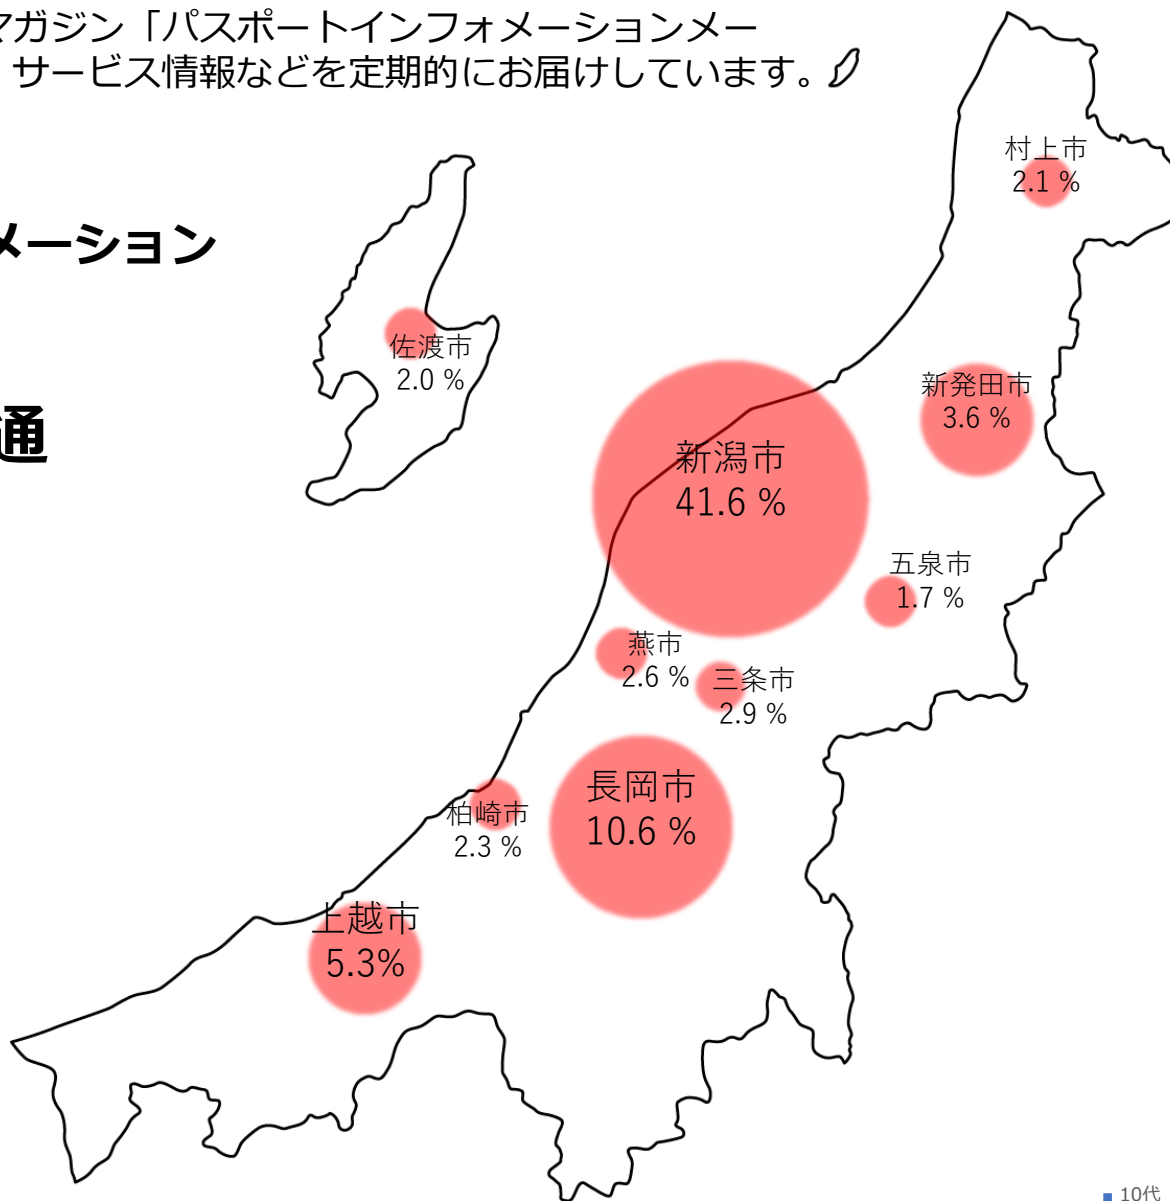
マガジン「パスポートインフォメーションメー
サービス情報などを定期的にお届けしています。

メーション

通

村上市
2.1 %

佐渡市
2.0 %

新発田市
3.6 %

新潟市
41.6 %

五泉市
1.7 %

燕市
2.6 %

三条市
2.9 %

長岡市
10.6 %

柏崎市
2.3 %

上越市
5.3%

10代